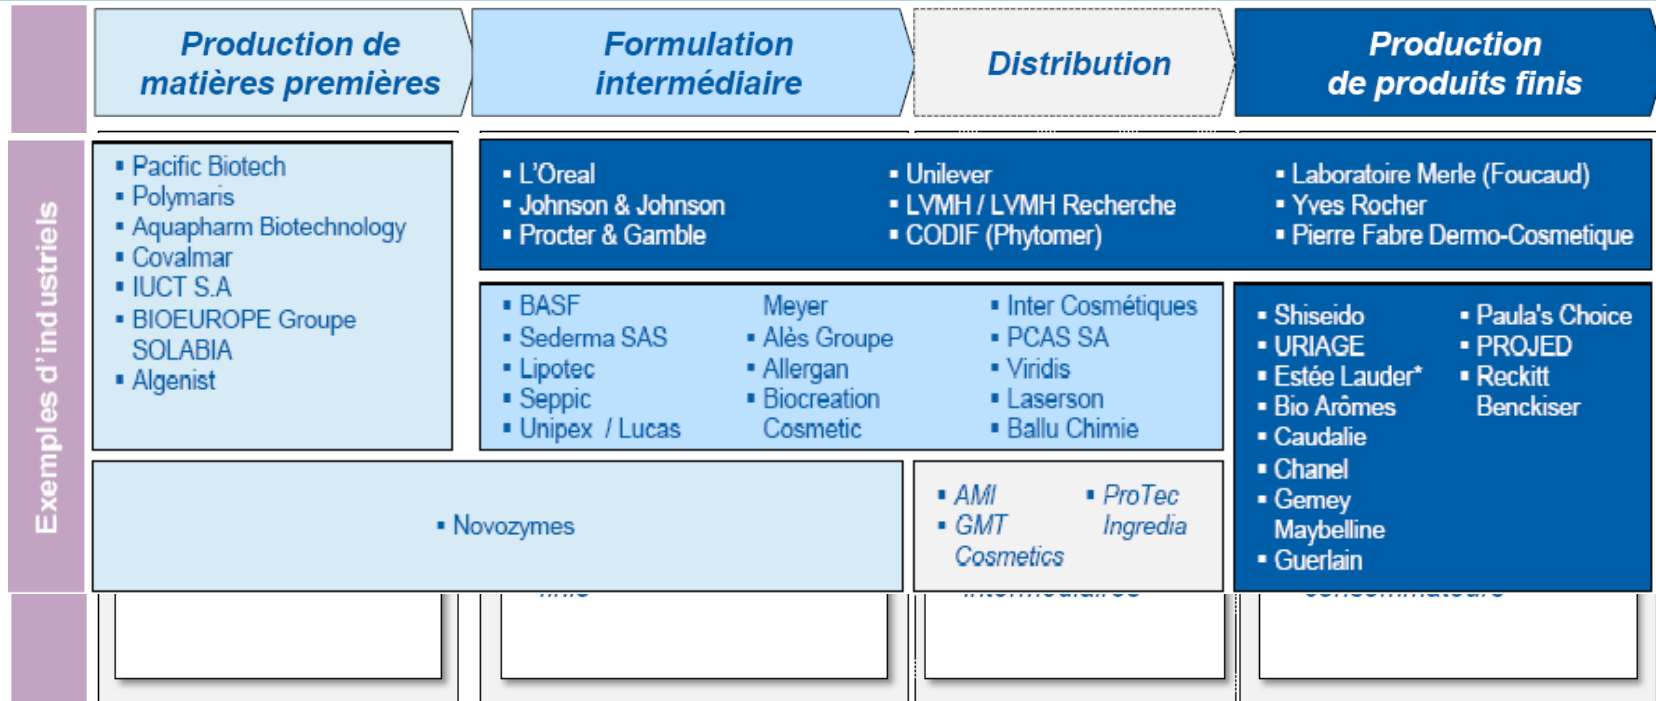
Production de matières premières

Formulation intermédiaire

Distribution

Production de produits finis

Exemples d'industriels

▪ Pacific Biotech
▪ Polymaris
▪ Aquapharm Biotechnology
▪ Covalmar
▪ IUCT S.A
▪ BIOEUROPE Groupe SOLABIA
▪ Algenist

▪ L'Oreal
▪ Johnson & Johnson
▪ Procter & Gamble

▪ Unilever
▪ LVMH / LVMH Recherche
▪ CODIF (Phytomer)

▪ Laboratoire Merle (Foucaud)
▪ Yves Rocher
▪ Pierre Fabre Dermo-Cosmetique

▪ BASF
▪ Sederma SAS
▪ Lipotec
▪ Seppic
▪ Unipex / Lucas Meyer

▪ Alès Groupe
▪ Allergan
▪ Biocreation Cosmetic

▪ Inter Cosmétiques
▪ PCAS SA
▪ Viridis
▪ Laserson
▪ Ballu Chimie

▪ Shiseido
▪ URIAGE
▪ Estée Lauder*
▪ Bio Arômes
▪ Caudalie
▪ Chanel
▪ Gemey Maybelline
▪ Guerlain

▪ Paula's Choice
▪ PROJED
▪ Reckitt Benckiser

▪ Novozymes

▪ AMI
▪ GMT Cosmetics

▪ ProTec Ingredia

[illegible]